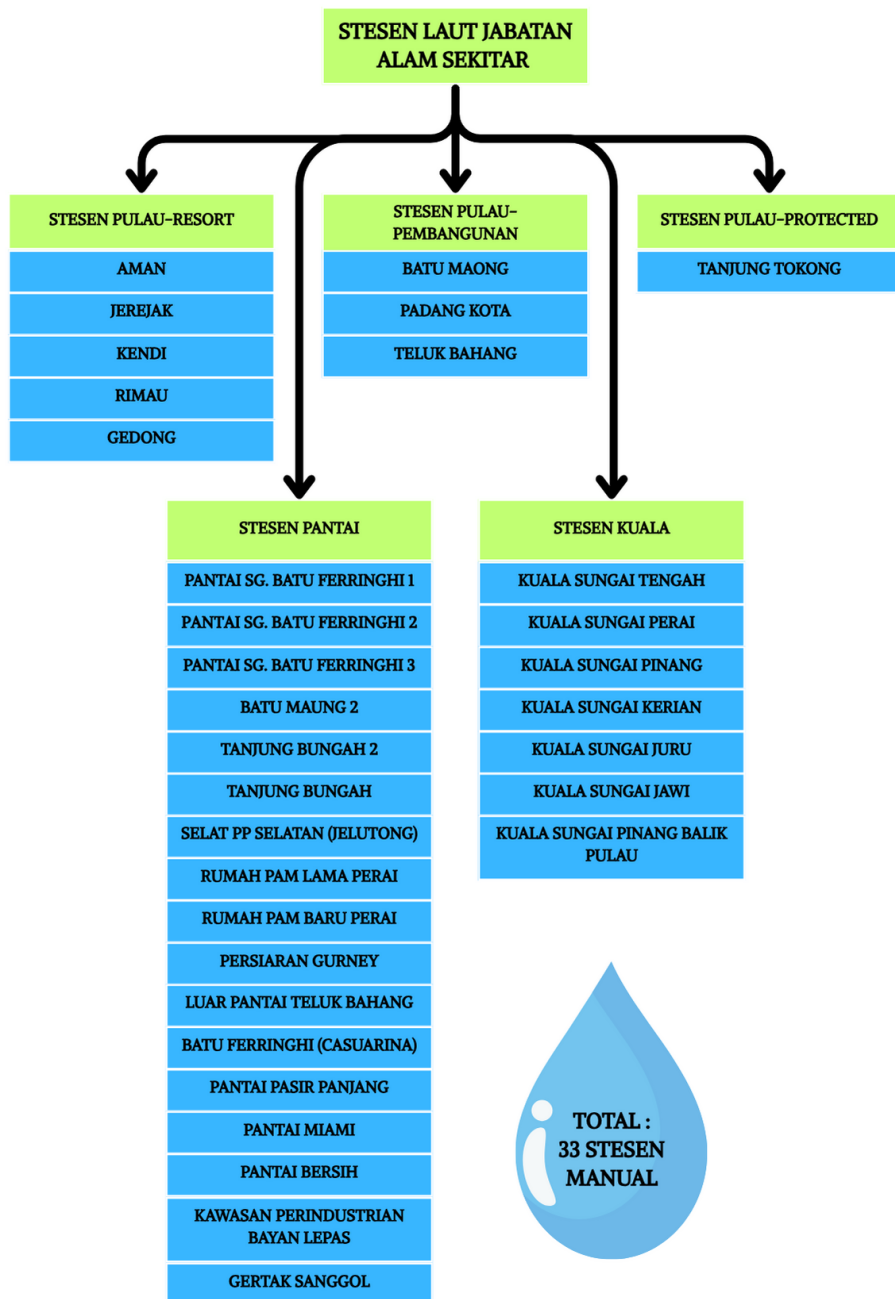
STESEN LAUT JABATAN ALAM SEKITAR

STESEN PULAU-RESORT

AMAN

JEREJAK

KENDI

RIMAU

GEDONG

STESEN PULAU-PEMBANGUNAN

BATU MAONG

PADANG KOTA

TELUK BAHANG

STESEN PULAU-PROTECTED

TANJUNG TOKONG

STESEN PANTAI

PANTAI SG. BATU FERRINGHI 1

PANTAI SG. BATU FERRINGHI 2

PANTAI SG. BATU FERRINGHI 3

BATU MAUNG 2

TANJUNG BUNGAH 2

TANJUNG BUNGAH

SELAT PP SELATAN (JELUTONG)

RUMAH PAM LAMA PERAI

RUMAH PAM BARU PERAI

PERSIARAN GURNEY

LUAR PANTAI TELUK BAHANG

BATU FERRINGHI (CASUARINA)

PANTAI PASIR PANJANG

PANTAI MIAMI

PANTAI BERSIH

KAWASAN PERINDUSTRIAN BAYAN LEPAS

GERTAK SANGGOL

STESEN KUALA

KUALA SUNGAI TENGAH

KUALA SUNGAI PERAI

KUALA SUNGAI PINANG

KUALA SUNGAI KERIAN

KUALA SUNGAI JURU

KUALA SUNGAI JAWI

KUALA SUNGAI PINANG BALIK PULAU

TOTAL : 33 STESEN MANUAL